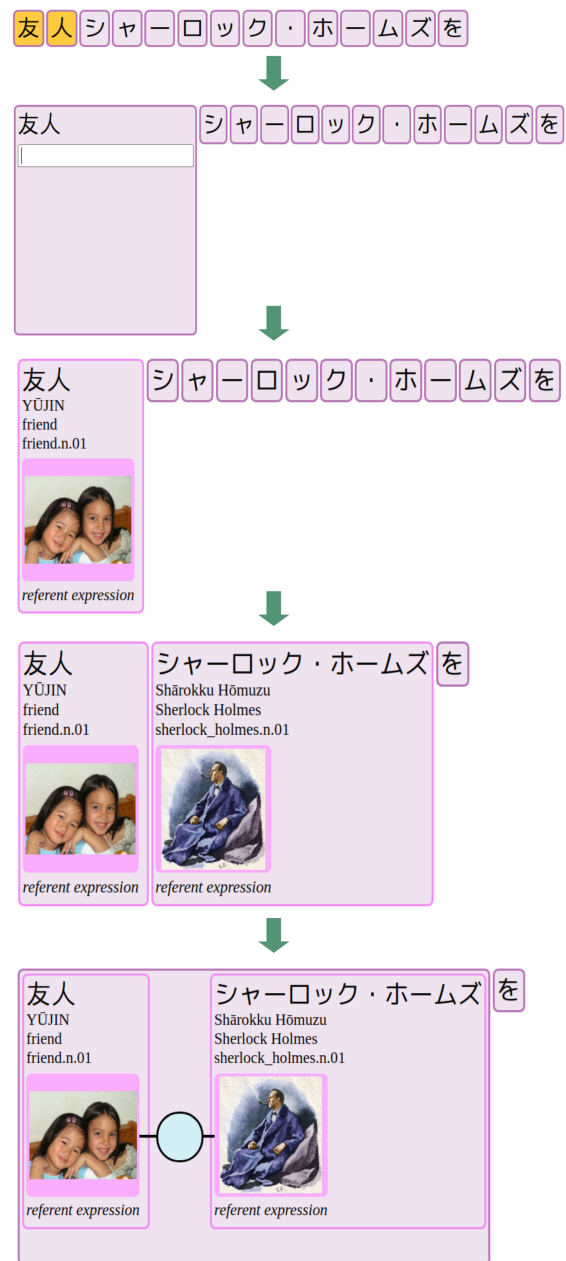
友 人 シ ャ ー ロ ッ ク ・ ホ ー ム ズ を

友人

シ ャ ー ロ ッ ク ・ ホ ー ム ズ を

友人
YŪJIN
friend
friend.n.01
referent expression

シ ャ ー ロ ッ ク ・ ホ ー ム ズ を

友人
YŪJIN
friend
friend.n.01
referent expression

シャーロック・ホームズ
Shārokku Hōmuzu
Sherlock Holmes
sherlock_holmes.n.01
referent expression

を

友人
YŪJIN
friend
friend.n.01
referent expression

シャーロック・ホームズ
Shārokku Hōmuzu
Sherlock Holmes
sherlock_holmes.n.01
referent expression

を